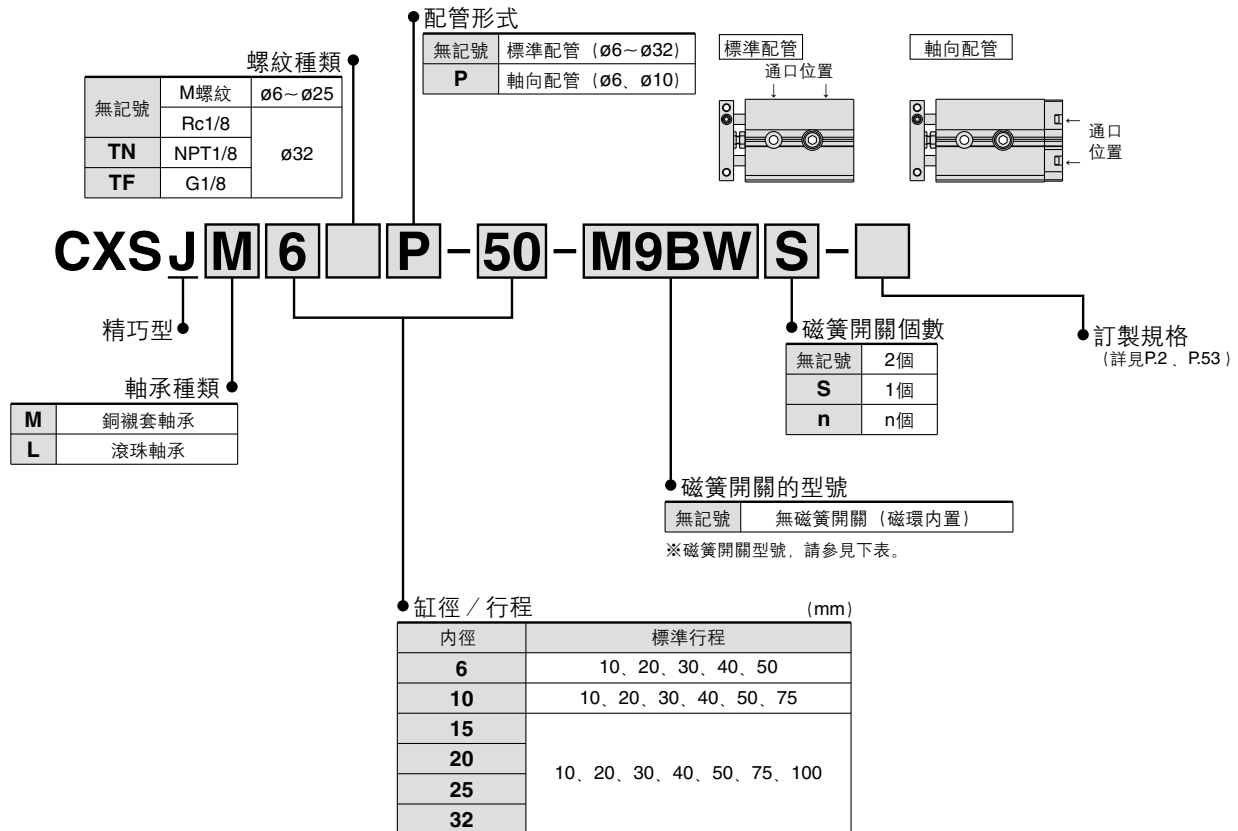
配管形式

| 無記號 | 標準配管（ø6～ø32） |
|---|---|
| P | 軸向配管（ø6、ø10） |

標準配管
通口位置

軸向配管
通口位置

螺紋種類

| 無記號 | M螺紋 | ø6～ø25 |
|---|---|---|
| | Rc1/8 | ø32 |
| TN | NPT1/8 | |
| TF | G1/8 | |

CXS J M 6 P - 50 - M9BW S -

精巧型

軸承種類

| M | 銅襯套軸承 |
|---|---|
| L | 滾珠軸承 |

磁簧開關個數

| 無記號 | 2個 |
|---|---|
| S | 1個 |
| n | n個 |

訂製規格
（詳見P.2 、P.53）

磁簧開關的型號

| 無記號 | 無磁簧開關（磁環內置） |
|---|---|

※磁簧開關型號，請參見下表。

缸徑／行程
(mm)

| 內徑 | 標準行程 |
|---|---|
| 6 | 10、20、30、40、50 |
| 10 | 10、20、30、40、50、75 |
| 15 | 10、20、30、40、50、75、100 |
| 20 | |
| 25 | |
| 32 | |